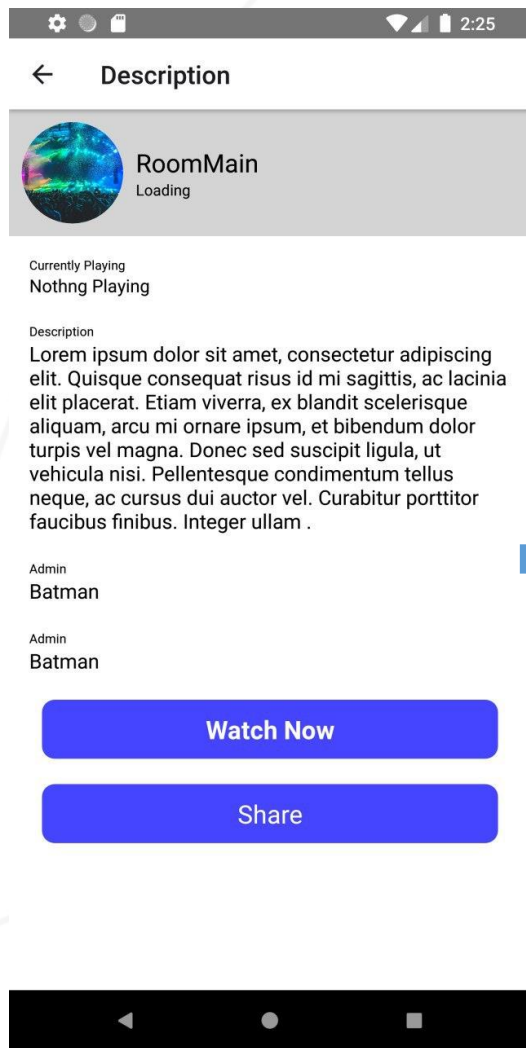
2:25

← Description

RoomMain
Loading

Currently Playing
Nothng Playing

Description
Lorem ipsum dolor sit amet, consectetur adipiscing elit. Quisque consequat risus id mi sagittis, ac lacinia elit placerat. Etiam viverra, ex blandit scelerisque aliquam, arcu mi ornare ipsum, et bibendum dolor turpis vel magna. Donec sed suscipit ligula, ut vehicula nisi. Pellentesque condimentum tellus neque, ac cursus dui auctor vel. Curabitur porttitor faucibus finibus. Integer ullam .

Admin
Batman

Admin
Batman

Watch Now

Share